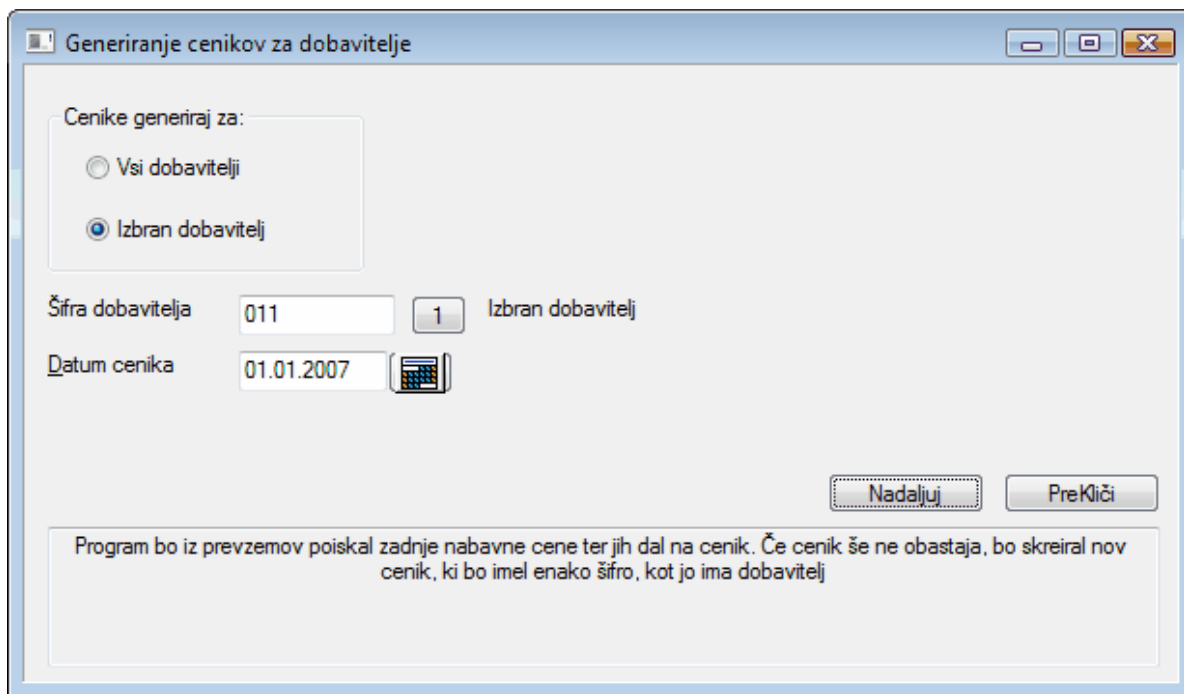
Generiranje cenikov za dobavitelje

Cenike generiraj za:

Vsi dobavitelji

Izbran dobavitelj

Šifra dobavitelja 011 1 Izbran dobavitelj

Datum cenika 01.01.2007

Nadaljuj

PreKliči

Program bo iz prevzemov poiskal zadnje nabavne cene ter jih dal na cenik. Če cenik še ne obastaja, bo skreiral nov cenik, ki bo imel enako šifro, kot jo ima dobavitelj